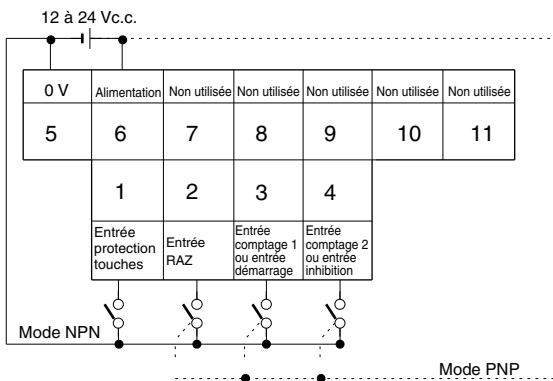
12 à 24 Vc.c.

| 0 V | Alimentation | Non utilisée | Non utilisée | Non utilisée | Non utilisée | Non utilisée |
|---|---|---|---|---|---|---|
| 5 | 6 | 7 | 8 | 9 | 10 | 11 |

| 1 | 2 | 3 | 4 |
|---|---|---|---|
| Entrée protection touches | Entrée RAZ | Entrée comptage 1 ou entrée démarrage | Entrée comptage 2 ou entrée inhibition |

Mode NPN

Mode PNP